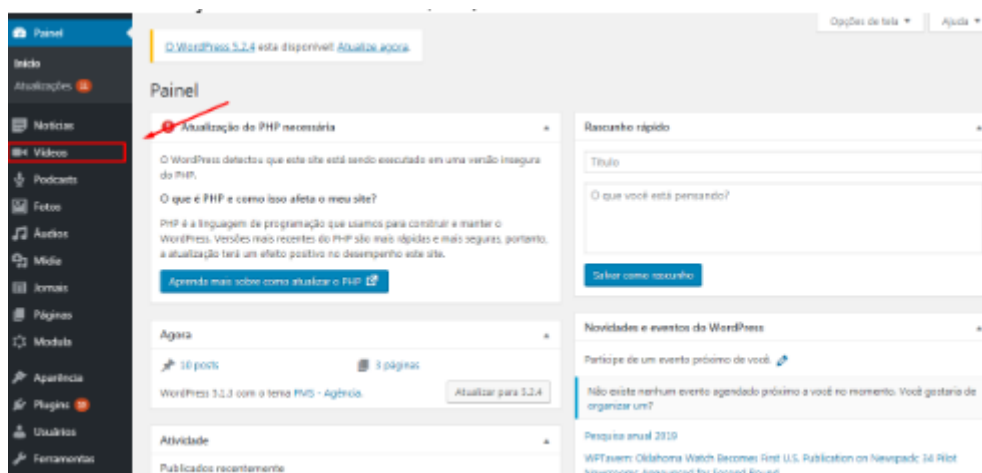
Painel

Início

Atualizações

Notícias

Vídeos

Podcasts

Fotos

Áudios

Mídia

Jornais

Páginas

Modals

Aparência

Plugins

Usuários

Ferramentas

Opções de tela ▾

Ajuda ▾

O WordPress 5.2.4 está disponível! Atualize agora.

Painel

Atualização do PHP necessária

O WordPress detectou que este site está sendo executado em uma versão insegura do PHP.

O que é PHP e como isso afeta o meu site?

PHP é a linguagem de programação que usamos para construir e manter o WordPress. Versões mais recentes do PHP são mais rápidas e mais seguras, portanto, a atualização terá um efeito positivo no desempenho este site.

Aprenda mais sobre como atualizar o PHP

Agora

10 posts

3 páginas

WordPress 5.1.3 com o tema PMS - Agência.

Atualizar para 5.2.4

Atividade

Publicados recentemente

Rascunho rápido

Título

O que você está pensando?

Salvar como rascunho

Novidades e eventos do WordPress

Participe de um evento próximo de você.

Não existe nenhum evento agendado próximo a você no momento. Você gostaria de organizar um?

Pesquisa anual 2019

WPTavern: Oklahoma Watch Becomes First U.S. Publication on Newspack 3d Pilot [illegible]